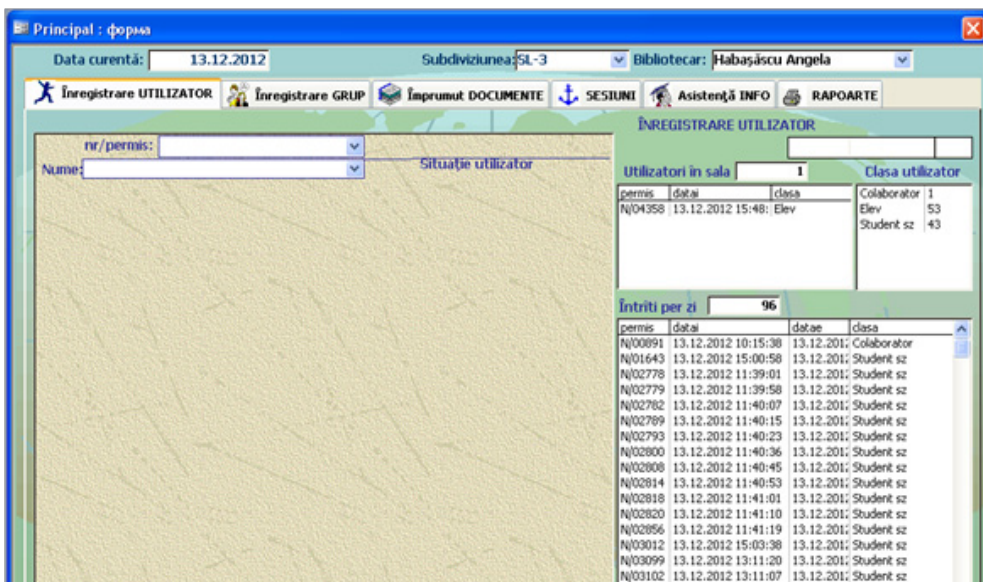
Principal : форма

Data curentă: 13.12.2012

Subdiviziunea: SL-3

Bibliotecar: Habaşâscu Angela

Înregistrare UTILIZATOR | Înregistrare GRUP | Împrumut DOCUMENTE | SESIUNI | Asistenţă INFO | RAPOARTE

ÎNREGISTRARE UTILIZATOR

nr/permis:

Nume:

Situaţie utilizator

Utilizatori în sala 1

Clasa utilizator

| permis | datai | clasa |
|---|---|---|
| N/04358 | 13.12.2012 15:48: | Elev |

| | |
|---|---|
| Colaborator | 1 |
| Elev | 53 |
| Student sz | 43 |

Întriţi per zi 96

| permis | datai | datae | clasa |
|---|---|---|---|
| N/00891 | 13.12.2012 10:15:38 | 13.12.2012 | Colaborator |
| N/01643 | 13.12.2012 15:00:58 | 13.12.2012 | Student sz |
| N/02778 | 13.12.2012 11:39:01 | 13.12.2012 | Student sz |
| N/02779 | 13.12.2012 11:39:58 | 13.12.2012 | Student sz |
| N/02782 | 13.12.2012 11:40:07 | 13.12.2012 | Student sz |
| N/02789 | 13.12.2012 11:40:15 | 13.12.2012 | Student sz |
| N/02793 | 13.12.2012 11:40:23 | 13.12.2012 | Student sz |
| N/02800 | 13.12.2012 11:40:36 | 13.12.2012 | Student sz |
| N/02808 | 13.12.2012 11:40:45 | 13.12.2012 | Student sz |
| N/02814 | 13.12.2012 11:40:53 | 13.12.2012 | Student sz |
| N/02818 | 13.12.2012 11:41:01 | 13.12.2012 | Student sz |
| N/02820 | 13.12.2012 11:41:10 | 13.12.2012 | Student sz |
| N/02856 | 13.12.2012 11:41:19 | 13.12.2012 | Student sz |
| N/03012 | 13.12.2012 15:03:38 | 13.12.2012 | Student sz |
| N/03099 | 13.12.2012 13:11:20 | 13.12.2012 | Student sz |
| N/03102 | 13.12.2012 13:11:07 | 13.12.2012 | Student sz |